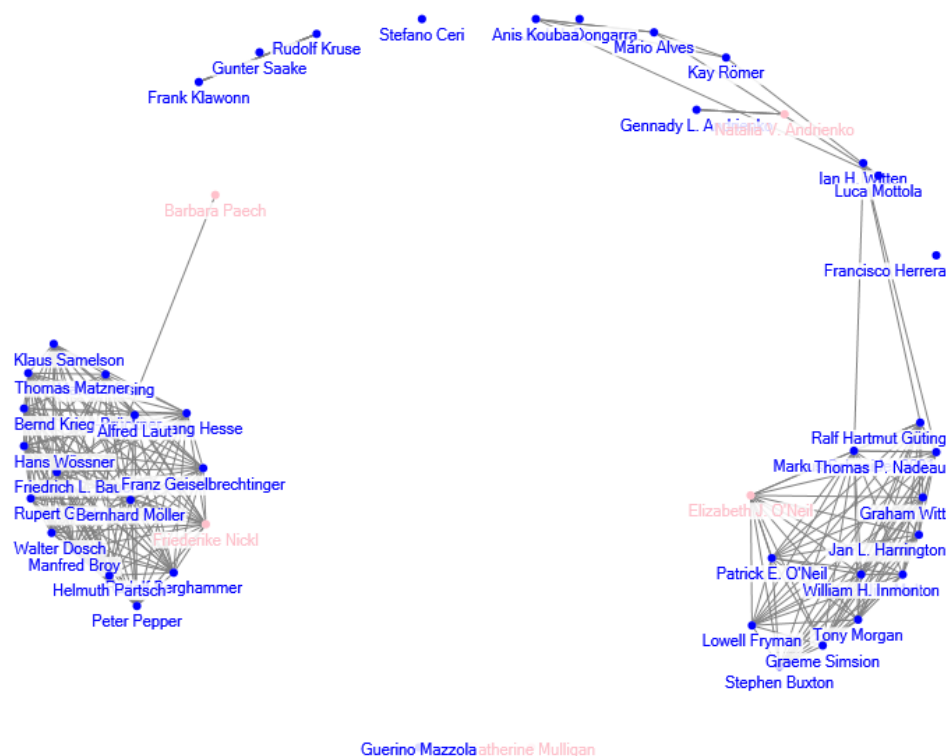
Rudolf Kruse
Stefano Ceri
Anis Koubaa
Dongarra
Mário Alves
Gunter Saake
Kay Römer
Frank Klawonn
Gennady L. Andrienko
Natalia V. Andrienko
Ian H. Witten
Luca Mottola
Barbara Paech
Francisco Herrera
Klaus Samelson
Thomas Matzner
Bernd Krieg
Alfred Laut
Wolfgang Hesse
Ralf Hartmut Güting
Hans Wössner
Thomas P. Nadeau
Friedrich L. Bauer
Franz Geiselbrechtinger
Rupert G
Bernhard Möller
Elizabeth J. O'Neil
Graham Witt
Friederike Nickl
Walter Dosch
Jan L. Harrington
Manfred Broy
Patrick E. O'Neil
Helmuth Partsch
Berghammer
William H. Inmon
Peter Pepper
Tony Morgan
Lowell Fryman
Graeme Simsion
Stephen Buxton
Guerino Mazzola
Catherine Mulligan